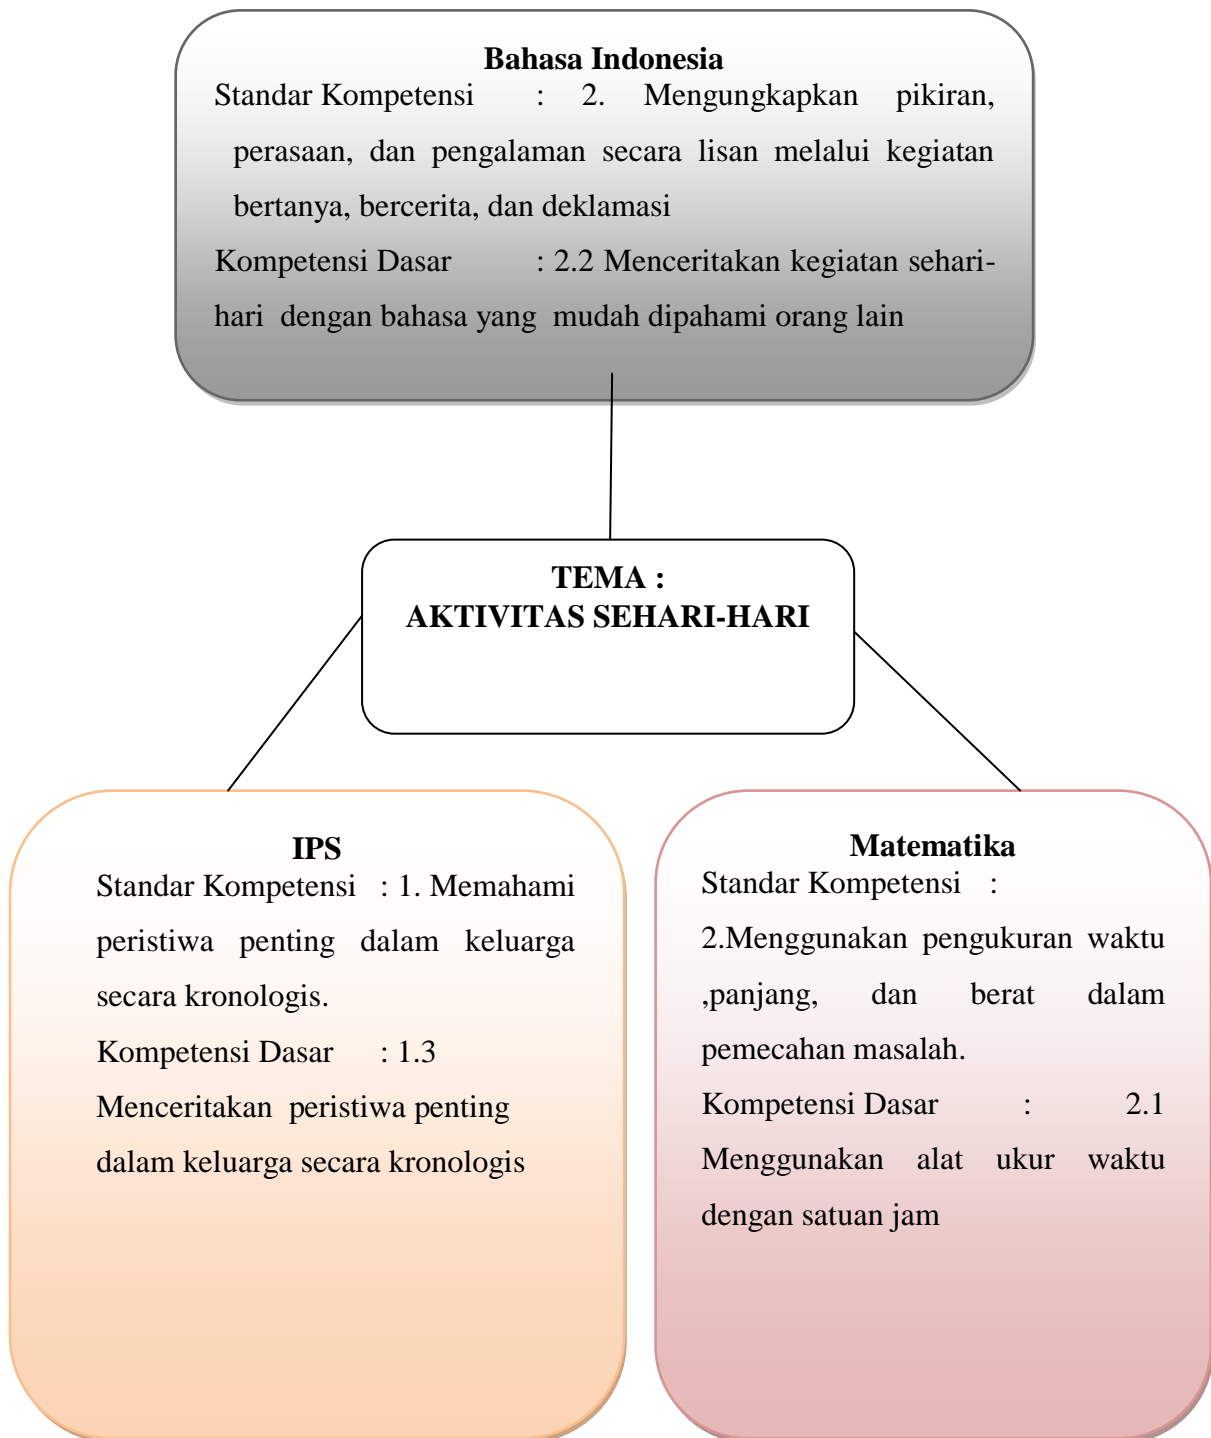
Bahasa Indonesia
Standar Kompetensi : 2. Mengungkapkan pikiran, perasaan, dan pengalaman secara lisan melalui kegiatan bertanya, bercerita, dan deklamasi
Kompetensi Dasar : 2.2 Menceritakan kegiatan sehari-hari dengan bahasa yang mudah dipahami orang lain

TEMA :
AKTIVITAS SEHARI-HARI

IPS
Standar Kompetensi : 1. Memahami peristiwa penting dalam keluarga secara kronologis.
Kompetensi Dasar : 1.3 Menceritakan peristiwa penting dalam keluarga secara kronologis

Matematika
Standar Kompetensi :
2.Menggunakan pengukuran waktu ,panjang, dan berat dalam pemecahan masalah.
Kompetensi Dasar : 2.1 Menggunakan alat ukur waktu dengan satuan jam